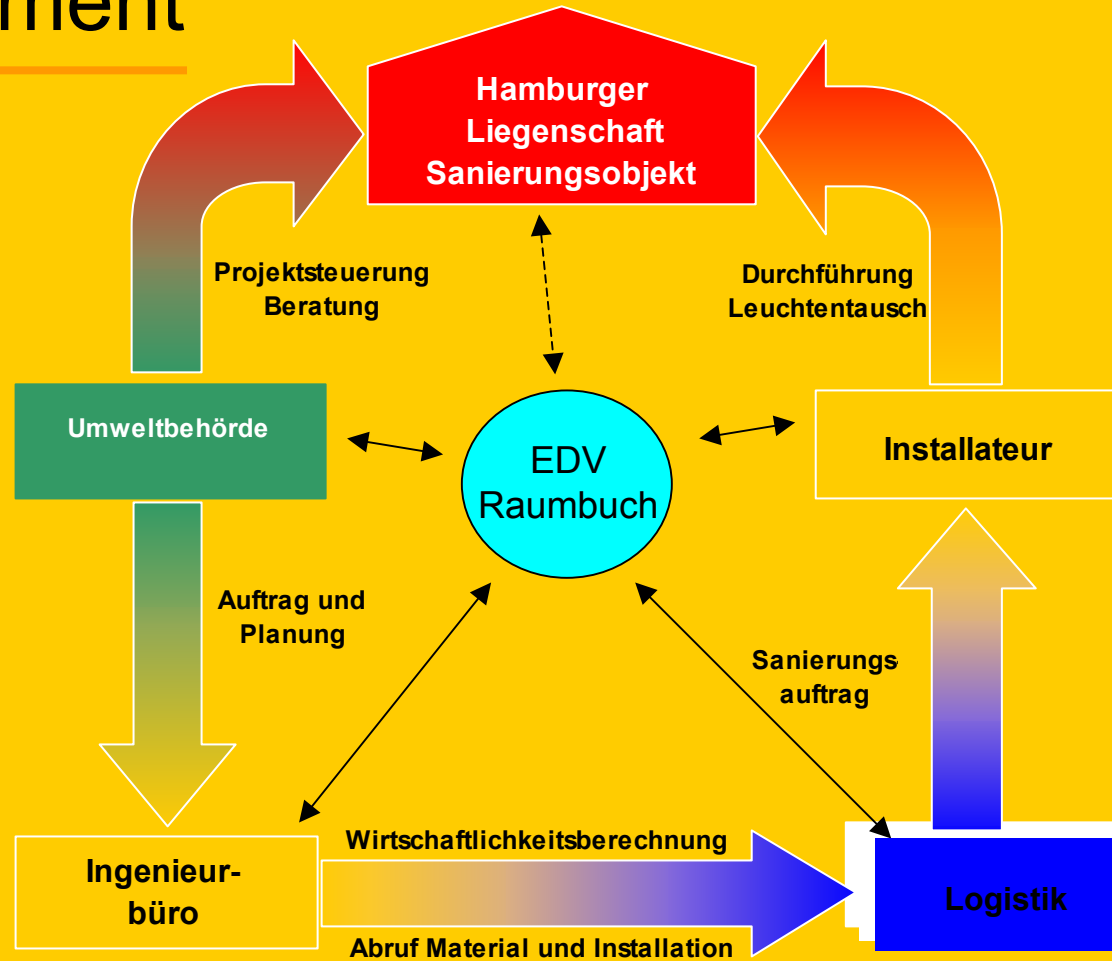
ment

Hamburger Liegenschaft Sanierungsobjekt

Projektsteuerung Beratung

Durchführung Leuchtentausch

Umweltbehörde

EDV Raumbuch

Installateur

Auftrag und Planung

Sanierungs auftrag

Ingenieurbüro

Wirtschaftlichkeitsberechnung

Abruf Material und Installation

Logistik